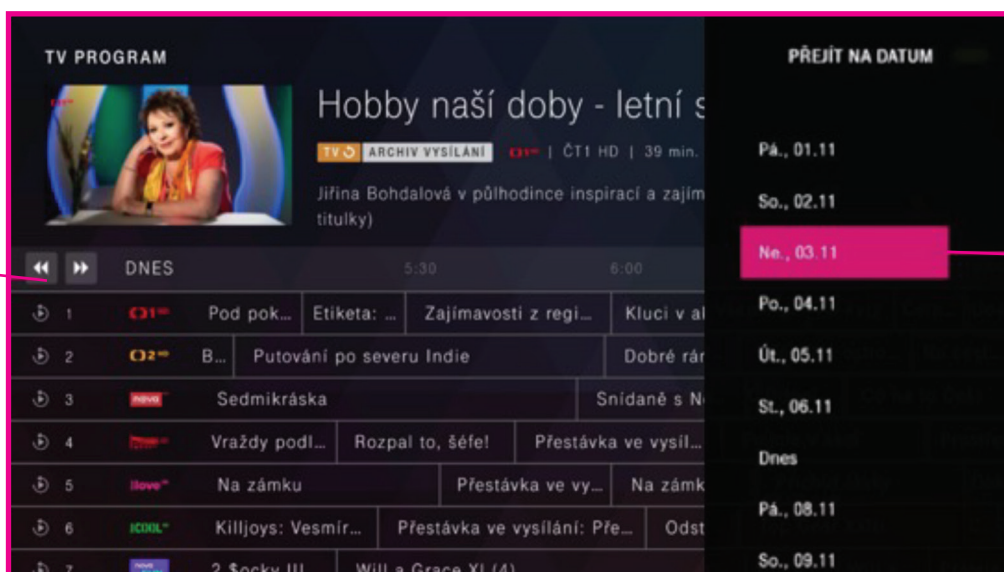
TV PROGRAM

Hobby naší doby - letní s

TV ARCHIV VYSÍLÁNÍ | ČT1 HD | 39 min.

Jiřina Bohdalová v půlhodince inspirací a zajím titulky)

DNES 5:30 6:00

1 Pod pok... Etiketa: ... Zajímavosti z regi... Kluci v al

2 B... Putování po severu Indie Dobré rán

3 nova Sedmikráska Snídaně s N

4 Vraždy podl... Rozpal to, šéfe! Přestávka ve vysíl...

5 love Na zámku Přestávka ve vy... Na zámk

6 COOL Killjoys: Vesmír... Přestávka ve vysílání: Pře... Odst

7 2 Šocky III Will a Grace XI (4)

PŘEJÍT NA DATUM

Pá., 01.11

So., 02.11

Ne., 03.11

Po., 04.11

Út., 05.11

St., 06.11

Dnes

Pá., 08.11

So., 09.11